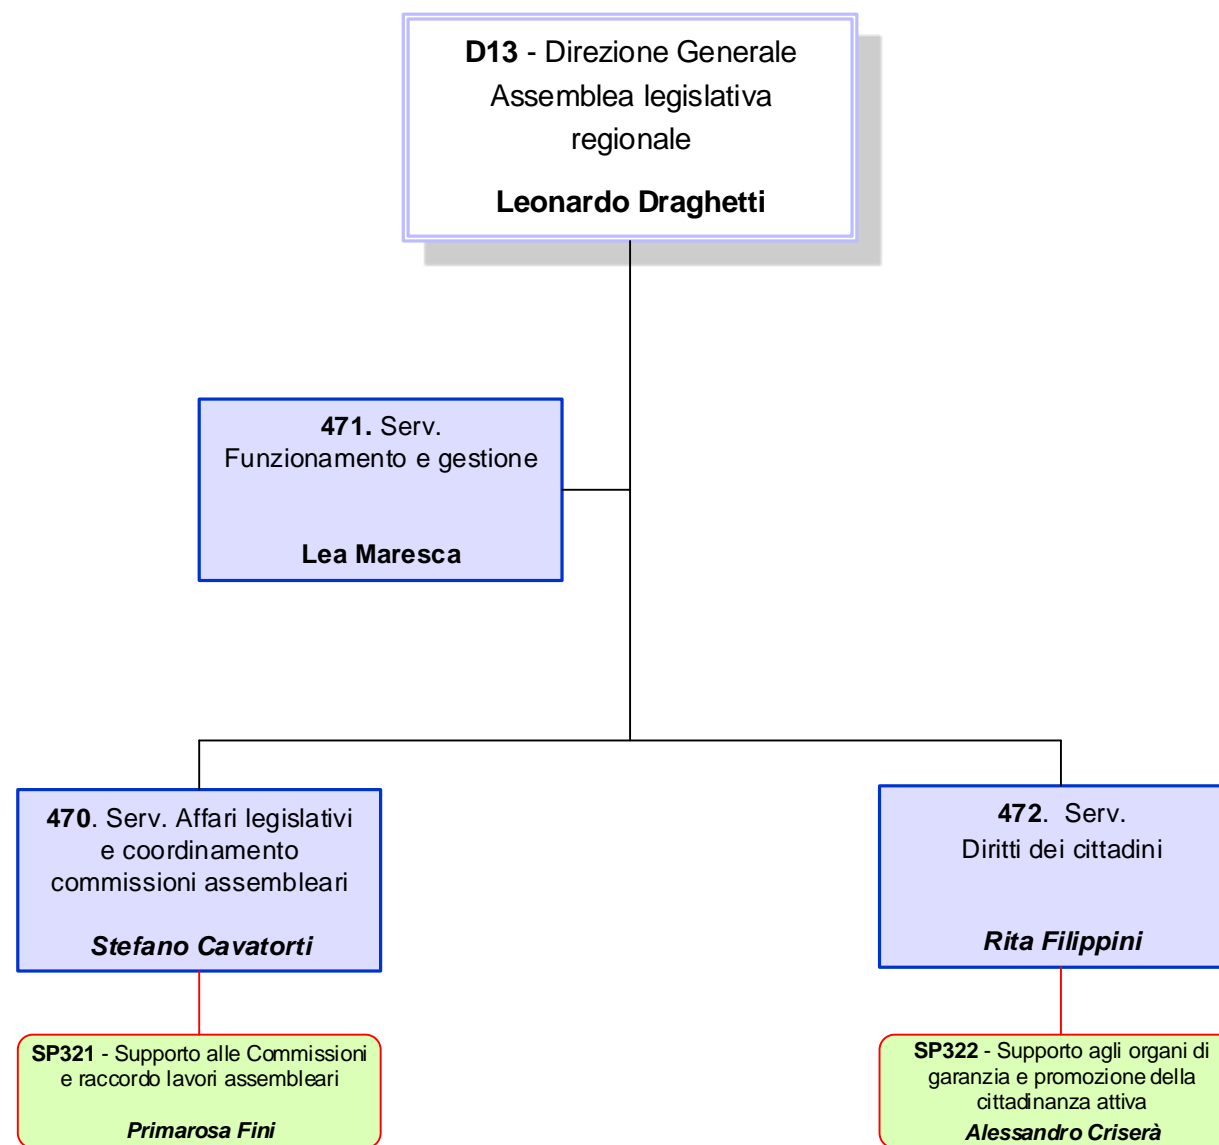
**D13** - Direzione Generale Assemblea legislativa regionale

**Leonardo Draghetti**

**471.** Serv. Funzionamento e gestione

**Lea Maresca**

**470**. Serv. Affari legislativi e coordinamento commissioni assembleari

***Stefano Cavatorti***

**472**. Serv. Diritti dei cittadini

***Rita Filippini***

**SP321** - Supporto alle Commissioni e raccordo lavori assembleari

***Primarosa Fini***

**SP322** - Supporto agli organi di garanzia e promozione della cittadinanza attiva

***Alessandro Criserà***